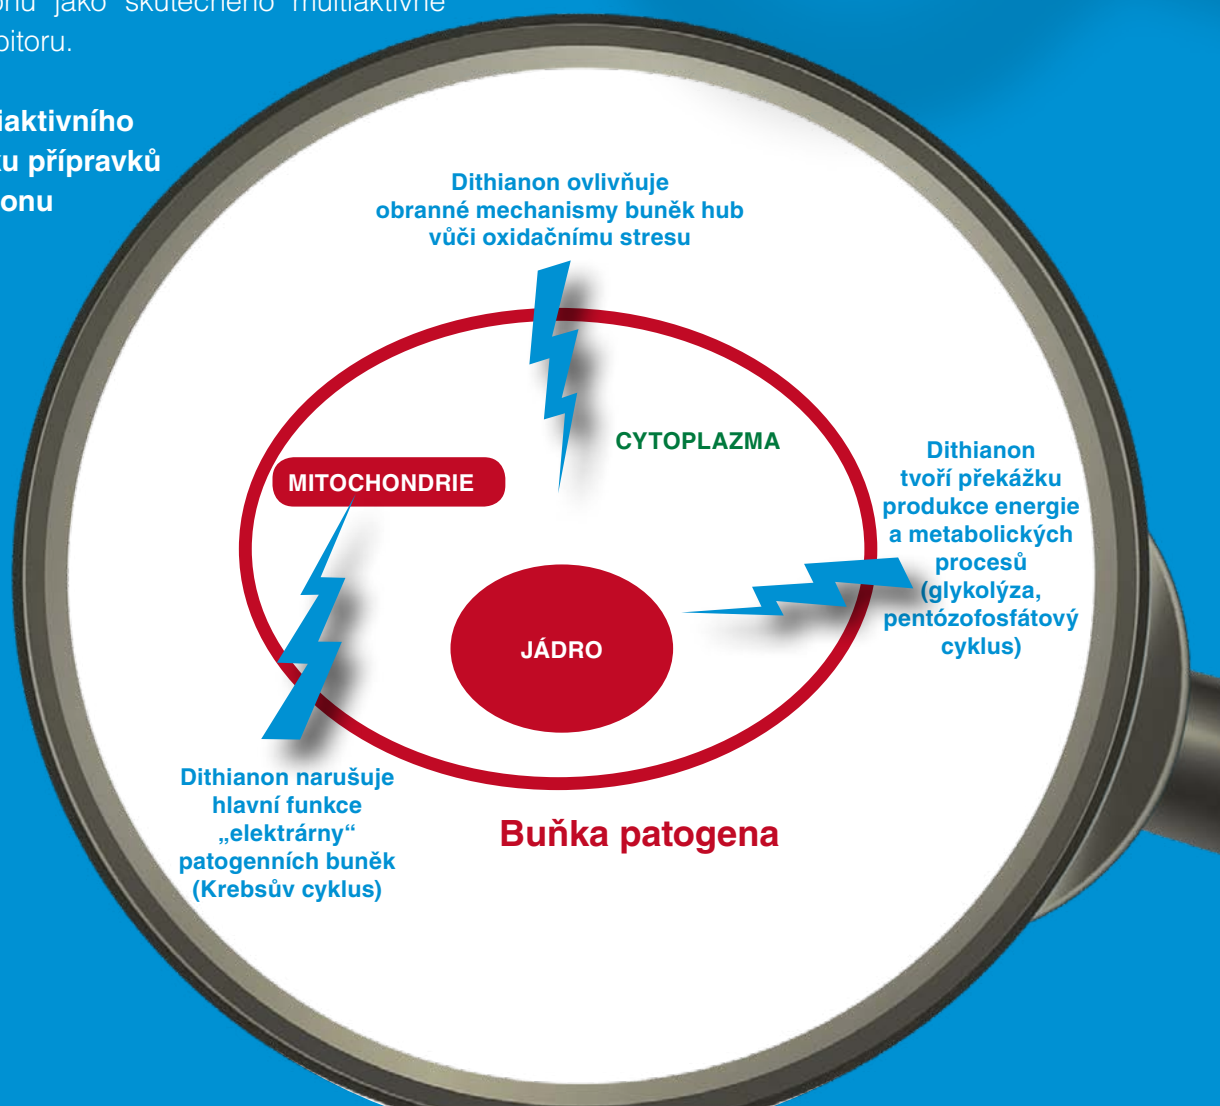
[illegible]onu jako skutečného multiaktivního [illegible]bitoru.

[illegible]iaktivního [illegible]u přípravků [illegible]onu

Dithianon ovlivňuje obranné mechanismy buněk hub vůči oxidačnímu stresu

CYTOPLAZMA

MITOCHONDRIE

Dithianon tvoří překážku produkce energie a metabolických procesů (glykolýza, pentózofosfátový cyklus)

JÁDRO

Dithianon narušuje hlavní funkce „elektrárny“ patogenních buněk (Krebsův cyklus)

Buňka patogena